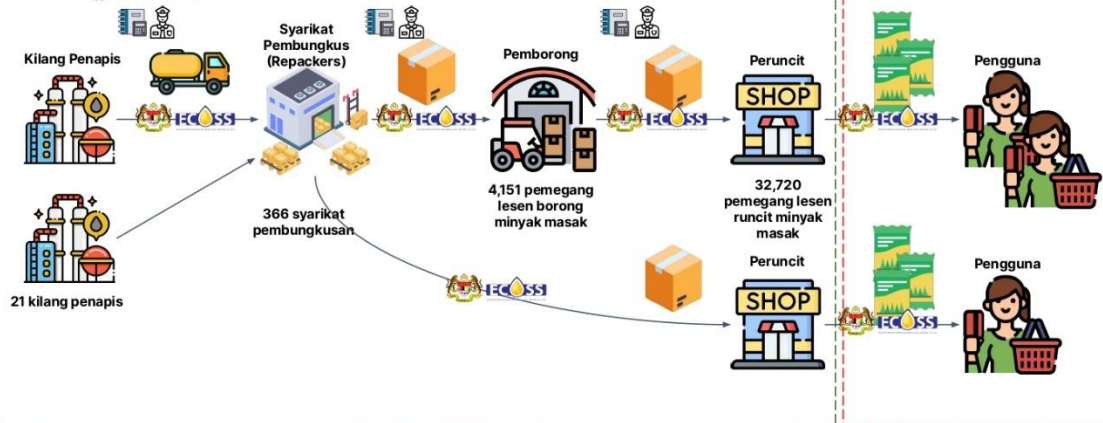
Kilang Penapis

ECOSS

21 kilang penapis

Syarikat Pembungkus (Repackers)

366 syarikat pembungkusan

ECOSS

ECOSS

Pemborong

SHOP

4,151 pemegang lesen borong minyak masak

ECOSS

Peruncit

SHOP

32,720 pemegang lesen runcit minyak masak

ECOSS

Pengguna

Peruncit

SHOP

ECOSS

Pengguna